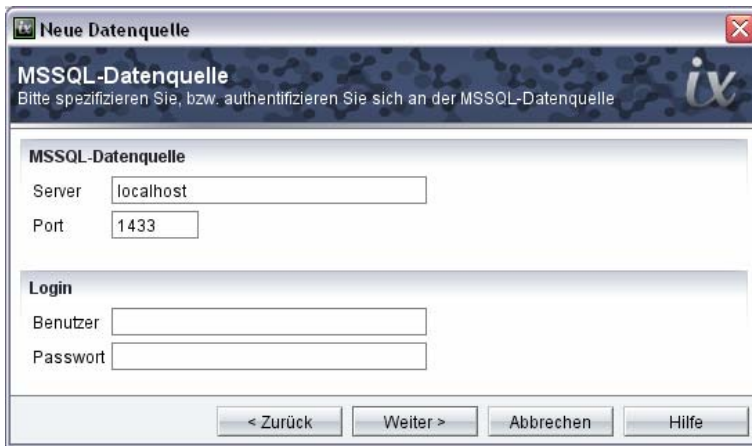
Neue Datenquelle

MSSQL-Datenquelle
Bitte spezifizieren Sie, bzw. authentifizieren Sie sich an der MSSQL-Datenquelle

ix

MSSQL-Datenquelle
Server localhost
Port 1433

Login
Benutzer
Passwort

< Zurück
Weiter >
Abbrechen
Hilfe